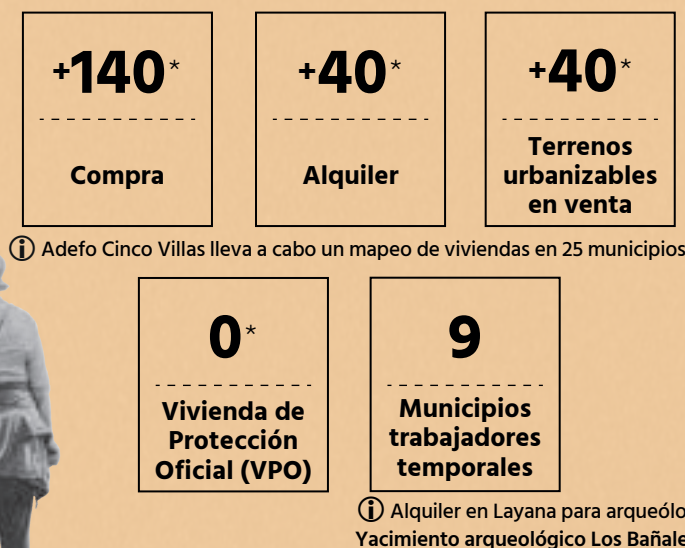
+140*

Compra

+40*

Alquiler

+40*

Terrenos urbanizables en venta

ⓘ Adefo Cinco Villas lleva a cabo un mapeo de viviendas en 25 municipios

0*

Vivienda de Protección Oficial (VPO)

9

Municipios trabajadores temporales

ⓘ Alquiler en Layana para arqueólo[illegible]
Yacimiento arqueológico Los Bañale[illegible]